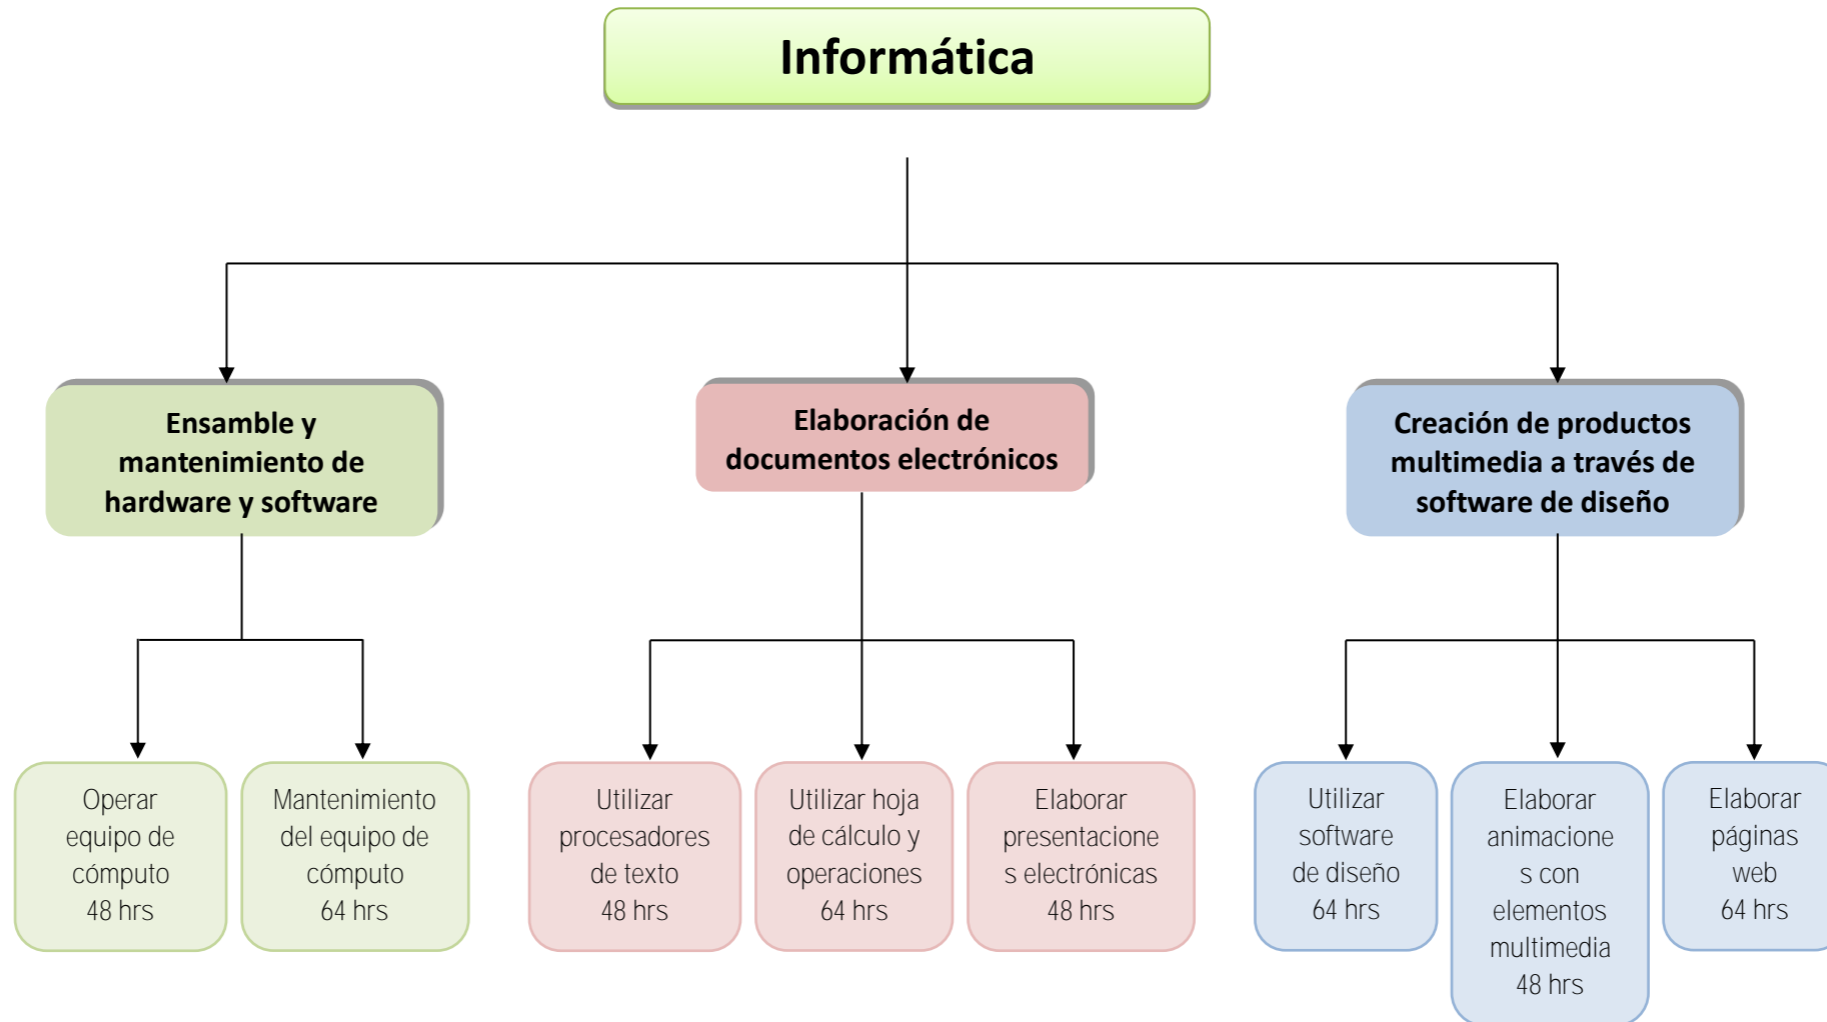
Informática

Ensamble y mantenimiento de hardware y software

Elaboración de documentos electrónicos

Creación de productos multimedia a través de software de diseño

Operar equipo de cómputo 48 hrs

Mantenimiento del equipo de cómputo 64 hrs

Utilizar procesadores de texto 48 hrs

Utilizar hoja de cálculo y operaciones 64 hrs

Elaborar presentacione s electrónicas 48 hrs

Utilizar software de diseño 64 hrs

Elaborar animacione s con elementos multimedia 48 hrs

Elaborar páginas web 64 hrs